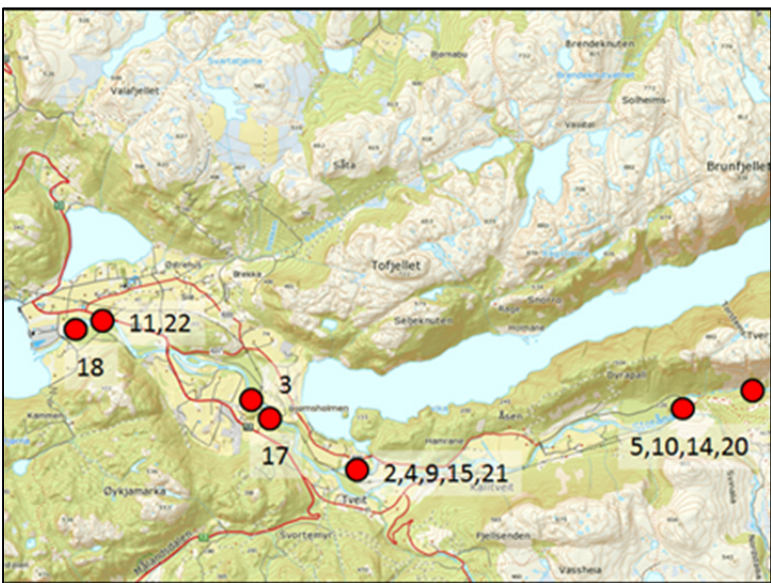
Brendeknuten
Solheims-
Brunfjellet
Valafjellet
Såta
Tofjellet
Snorra
Sebeknuten
Breidablik
Brekka
11,22
18
3
17
2,4,9,15,21
5,10,14,20
Kammen
Øykjamarka
Tveit
Fjellsenden
Vassheia
Svortemyr
Åsen
Dyrapalli
Hamrane
Bjørnsholmen